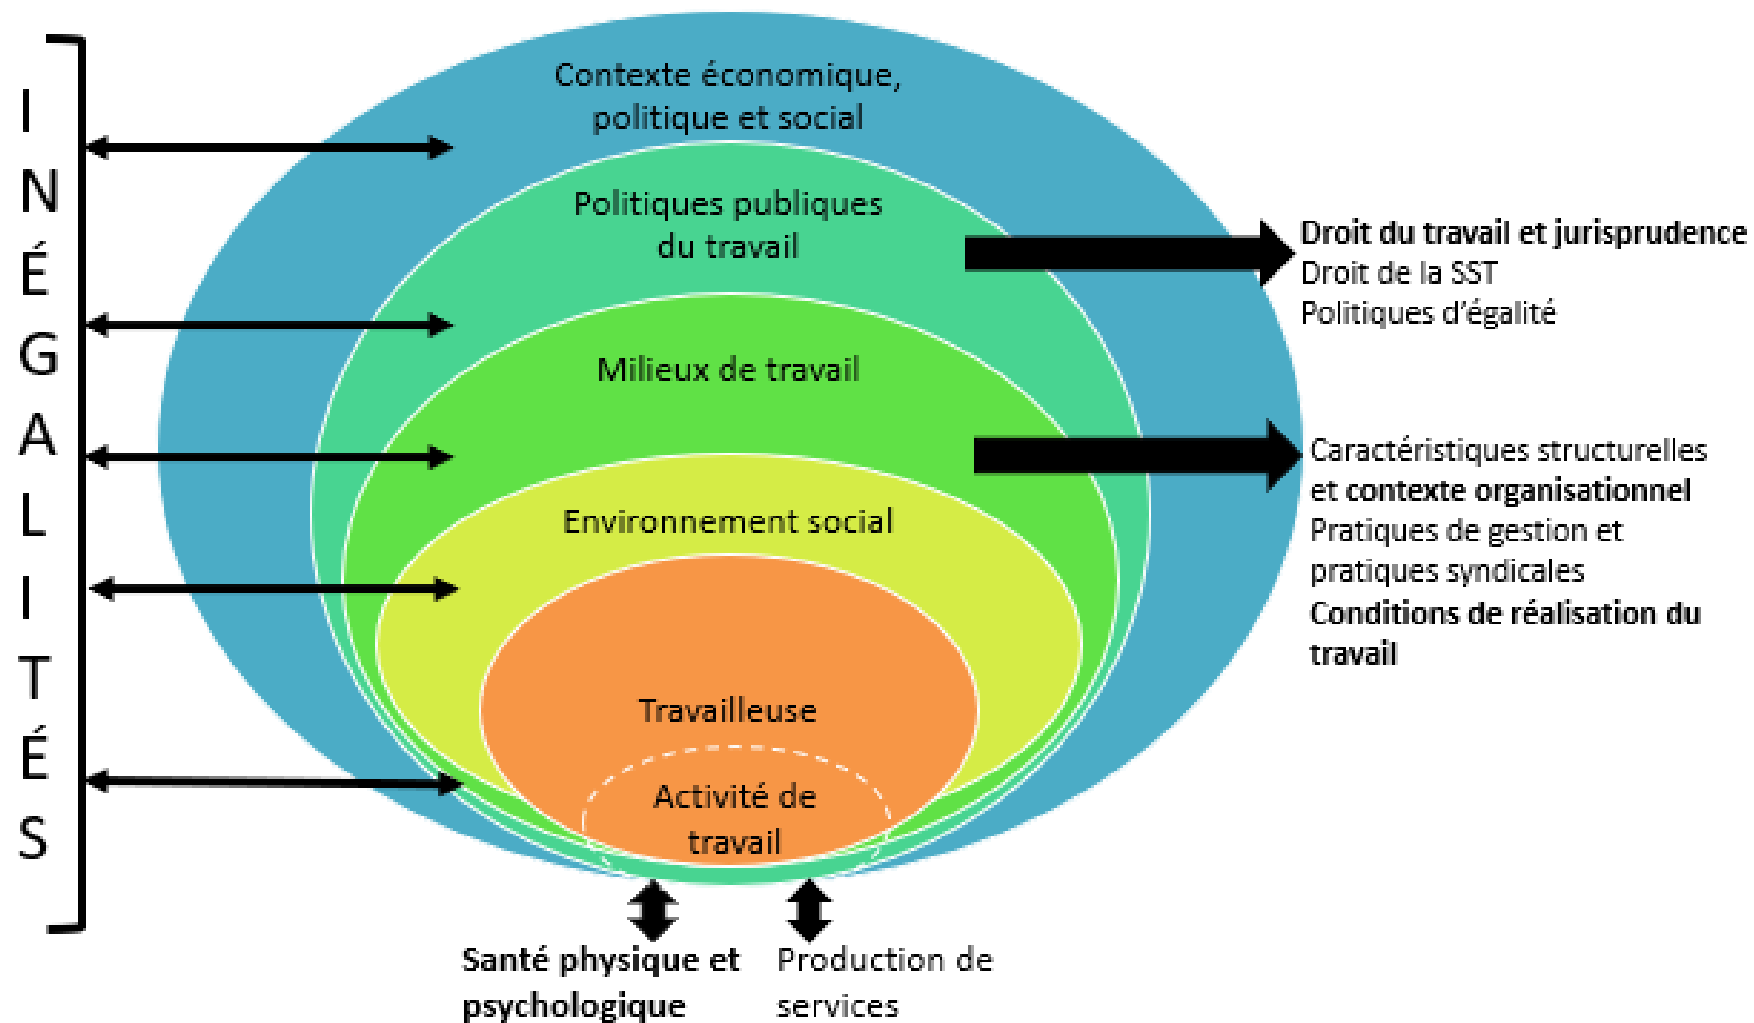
INÉGALITÉS

Contexte économique, politique et social

Politiques publiques du travail

Milieux de travail

Environnement social

Travailleuse

Activité de travail

Droit du travail et jurisprudence
Droit de la SST
Politiques d'égalité

Caractéristiques structurelles et contexte organisationnel
Pratiques de gestion et pratiques syndicales
Conditions de réalisation du travail

Santé physique et psychologique

Production de services